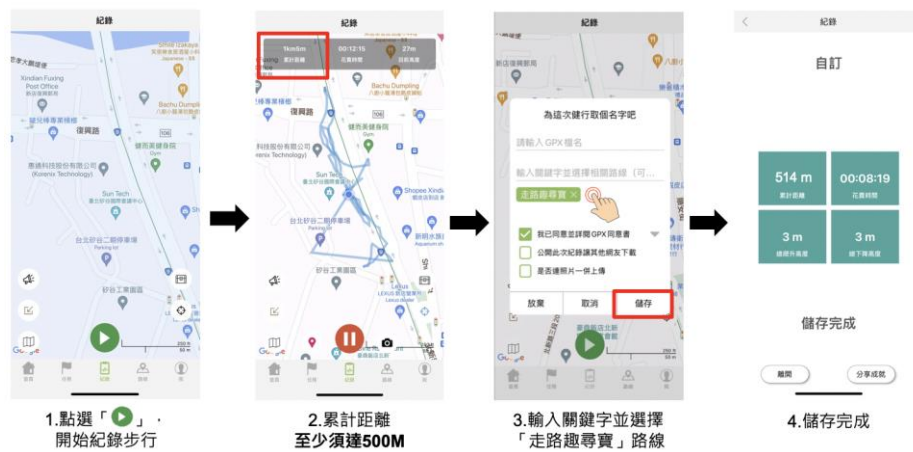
紀錄

Xindian Fuxing Post Office
新店復興郵局

Small Izakaya
Japanese

Bachu Dumpling
八珠小籠湯包

鍵宛佛事樓稀

復興路

健而美健身房

106

惠緯科技股份有限公司
(Korenix Technology)

Sun Tech
臺北砂谷

台北矽谷二期停車場
Parking lot

矽谷工業園區

紀錄

1km5m
累計距離

00:12:15
花費時間

27m
目前高度

Bachu Dumpling
八珠小籠湯包

復興路

健而美健身房

科技股份有限公司
(Korenix Technology)

Sun Tech

Shopee Xindi

台北矽谷二期停車場
Parking lot

新明水族館
Aquarium sh

矽谷工業園區

LEXUS
LEXUS新店汽車
Lexus dealer

康喜越光店

紀錄

新店復興郵局

為這次健行取個名字吧

請輸入 GPX 檔名

輸入關鍵字並選擇相關路線（可...

走路趣尋寶 ×

我已同意並詳閱 GPX 同意書

公開此次紀錄讓其他網友下載

是否連照片一併上傳

放棄

取消

儲存

紀錄

自訂

514 m
累計距離

00:08:19
花費時間

3 m
總爬升高度

3 m
總下降高度

儲存完成

離開

分享成就

首頁 任務 紀錄 路線 我

1.點選「▶」，
開始紀錄步行

2.累計距離
至少須達500M

3.輸入關鍵字並選擇
「走路趣尋寶」路線

4.儲存完成